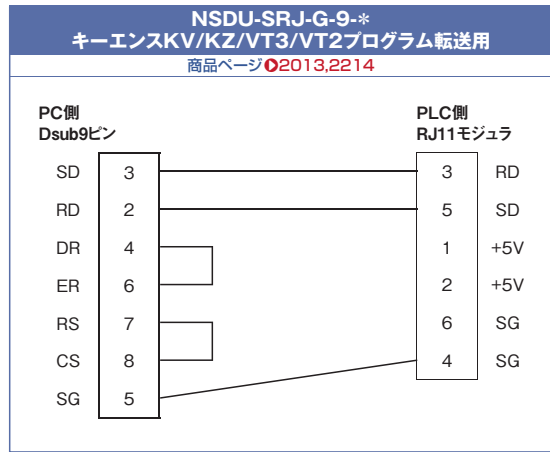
NSDU-SRJ-G-9-＊
キーエンスKV/KZ/VT3/VT2プログラム転送用
商品ページ 2013,2214

PC側
Dsub9ピン

PLC側
RJ11モジュラ

| | | | |
|---|---|---|---|
| SD | 3 | 3 | RD |
| RD | 2 | 5 | SD |
| DR | 4 | 1 | +5V |
| ER | 6 | 2 | +5V |
| RS | 7 | 6 | SG |
| CS | 8 | 4 | SG |
| SG | 5 | | |